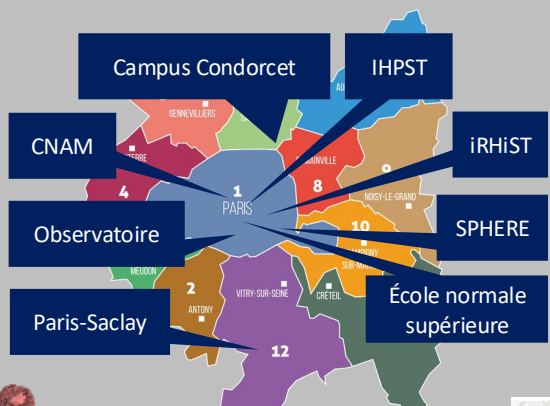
Campus Condorcet

IHPST

CNAM

iRHiST

Observatoire

SPHERE

École normale supérieure

Paris-Saclay

GENNEVILLIERS

AU

NANTERRE

4

1

PARIS

8

MONTREUIL

9

NOISY-LE-GRAND

10

CHAMPIGNY-SUR-MARNE

MEUDON

2

ANTONY

VITRY-SUR-SEINE

CRÉTEIL

12